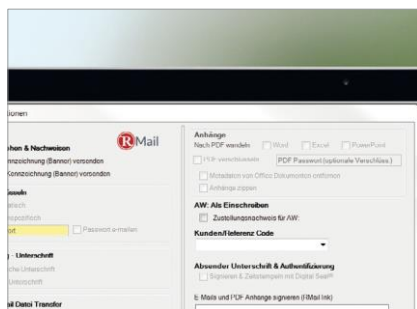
ionen

hen & Nachweisen

nnzeichnung (Banner) versenden

Kennzeichnung (Banner) versenden

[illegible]

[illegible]

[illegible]

ort

Passwort e-mailen

- Unterschrift

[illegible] Unterschrift

Unterschrift

il Datei Transfer

RMail

Anhänge

Nach PDF wandeln

Word

Excel

PowerPoint

PDF verschlüsseln

PDF Passwort (optionale Verschlüss.)

Metadaten von Office Dokumenten entfernen

Anhänge zippen

AW: Als Einschreiben

Zustellungsnachweis für AW:

Kunden/Referenz Code

Absender Unterschrift & Authentifizierung

Signieren & Zeitstempeln mit Digital Seal®

E-Mails und PDF Anhänge signieren (RMail Ink)